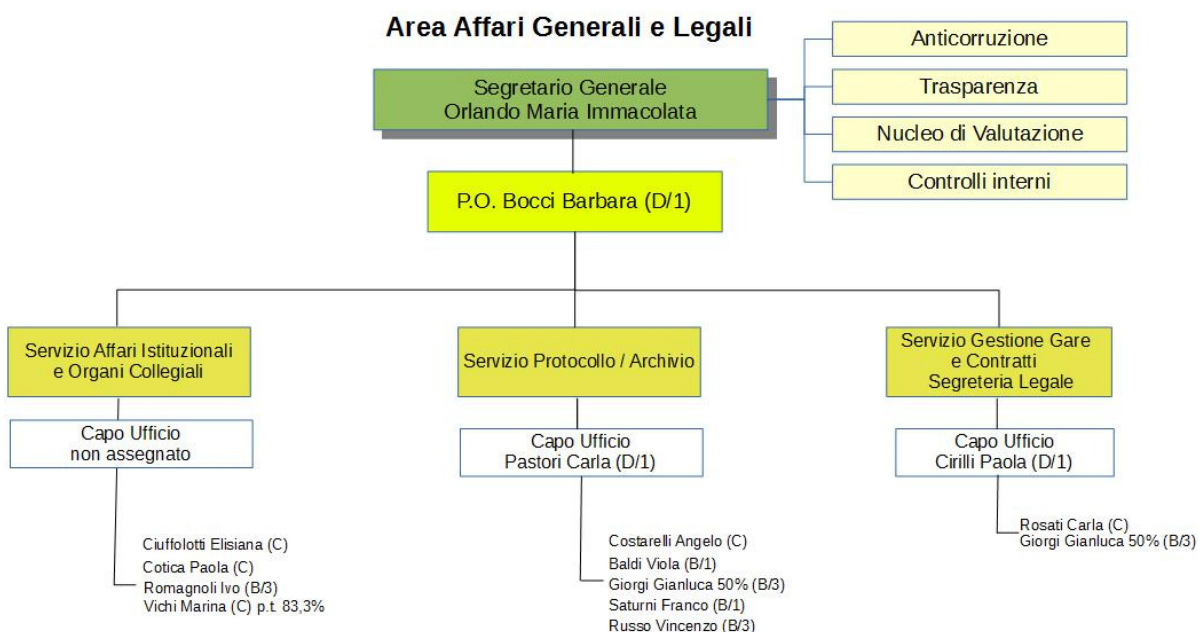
Area Affari Generali e Legali

Segretario Generale
Orlando Maria Immacolata

Anticorruzione

Trasparenza

Nucleo di Valutazione

Controlli interni

P.O. Bocci Barbara (D/1)

Servizio Affari Istituzionali e Organi Collegiali

Capo Ufficio
non assegnato

Ciuffolotti Elisiana (C)
Cotica Paola (C)
Romagnoli Ivo (B/3)
Vichi Marina (C) p.t. 83,3%

Servizio Protocollo / Archivio

Capo Ufficio
Pastori Carla (D/1)

Costarelli Angelo (C)
Baldi Viola (B/1)
Giorgi Gianluca 50% (B/3)
Saturni Franco (B/1)
Russo Vincenzo (B/3)

Servizio Gestione Gare e Contratti
Segreteria Legale

Capo Ufficio
Cirilli Paola (D/1)

Rosati Carla (C)
Giorgi Gianluca 50% (B/3)